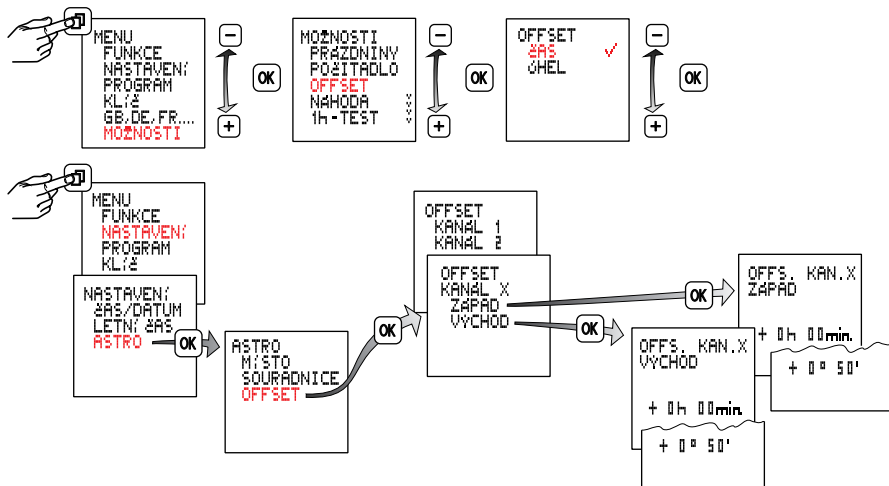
MENU
FUNKCE
NASTAVENÍ
PROGRAM
KLÍČ
GB,DE,FR....
MOŽNOSTI

−
+
OK

MOŽNOSTI
PRÁZDNINY
POČITADLO
OFFSET
NÁHODA
1h-TEST

−
+
OK

OFFSET
ČAS ✓
ÚHEL

−
+
OK

MENU
FUNKCE
NASTAVENÍ
PROGRAM
KLÍČ

NASTAVENÍ
ČAS/DATUM
LETNÍ ČAS
ASTRO

OK

ASTRO
MÍSTO
SOUŘADNICE
OFFSET

OK

OFFSET
KANÁL 1
KANÁL 2

OFFSET
KANÁL X
ZÁPAD
VÝCHOD

OK

OFFS. KAN.X
ZÁPAD
+ 0h 00min.
+ 0° 50'

OK

OFFS. KAN.X
VÝCHOD
+ 0h 00min.
+ 0° 50'